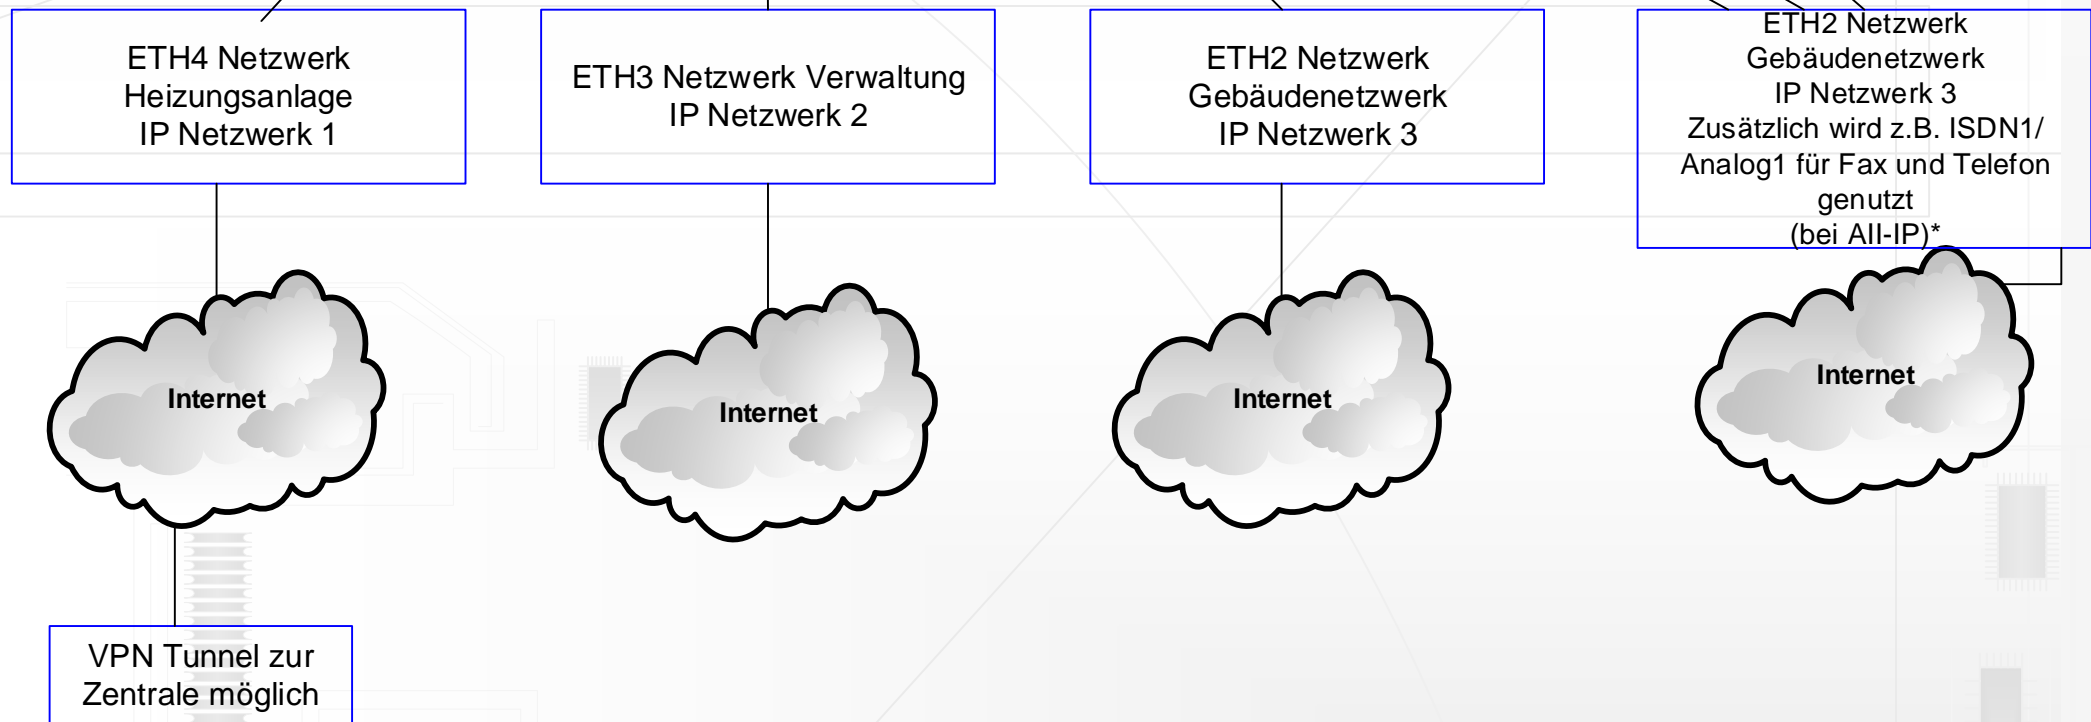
ETH4 Netzwerk
Heizungsanlage
IP Netzwerk 1

ETH3 Netzwerk Verwaltung
IP Netzwerk 2

ETH2 Netzwerk
Gebäudenetzwerk
IP Netzwerk 3

ETH2 Netzwerk
Gebäudenetzwerk
IP Netzwerk 3
Zusätzlich wird z.B. ISDN1/
Analog1 für Fax und Telefon
genutzt
(bei All-IP)*

Internet

Internet

Internet

Internet

VPN Tunnel zur
Zentrale möglich